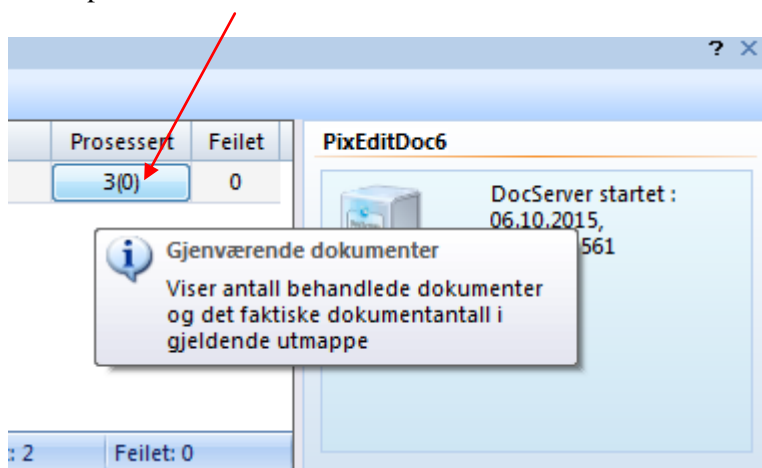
? ×

| Prosessert | Feilet |
|---|---|
| 3(0) | 0 |

PixEditDoc6

DocServer startet : 06.10.2015, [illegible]561

Gjenværende dokumenter

Viser antall behandlede dokumenter og det faktiske dokumentantall i gjeldende utmappe

: 2

Feilet: 0